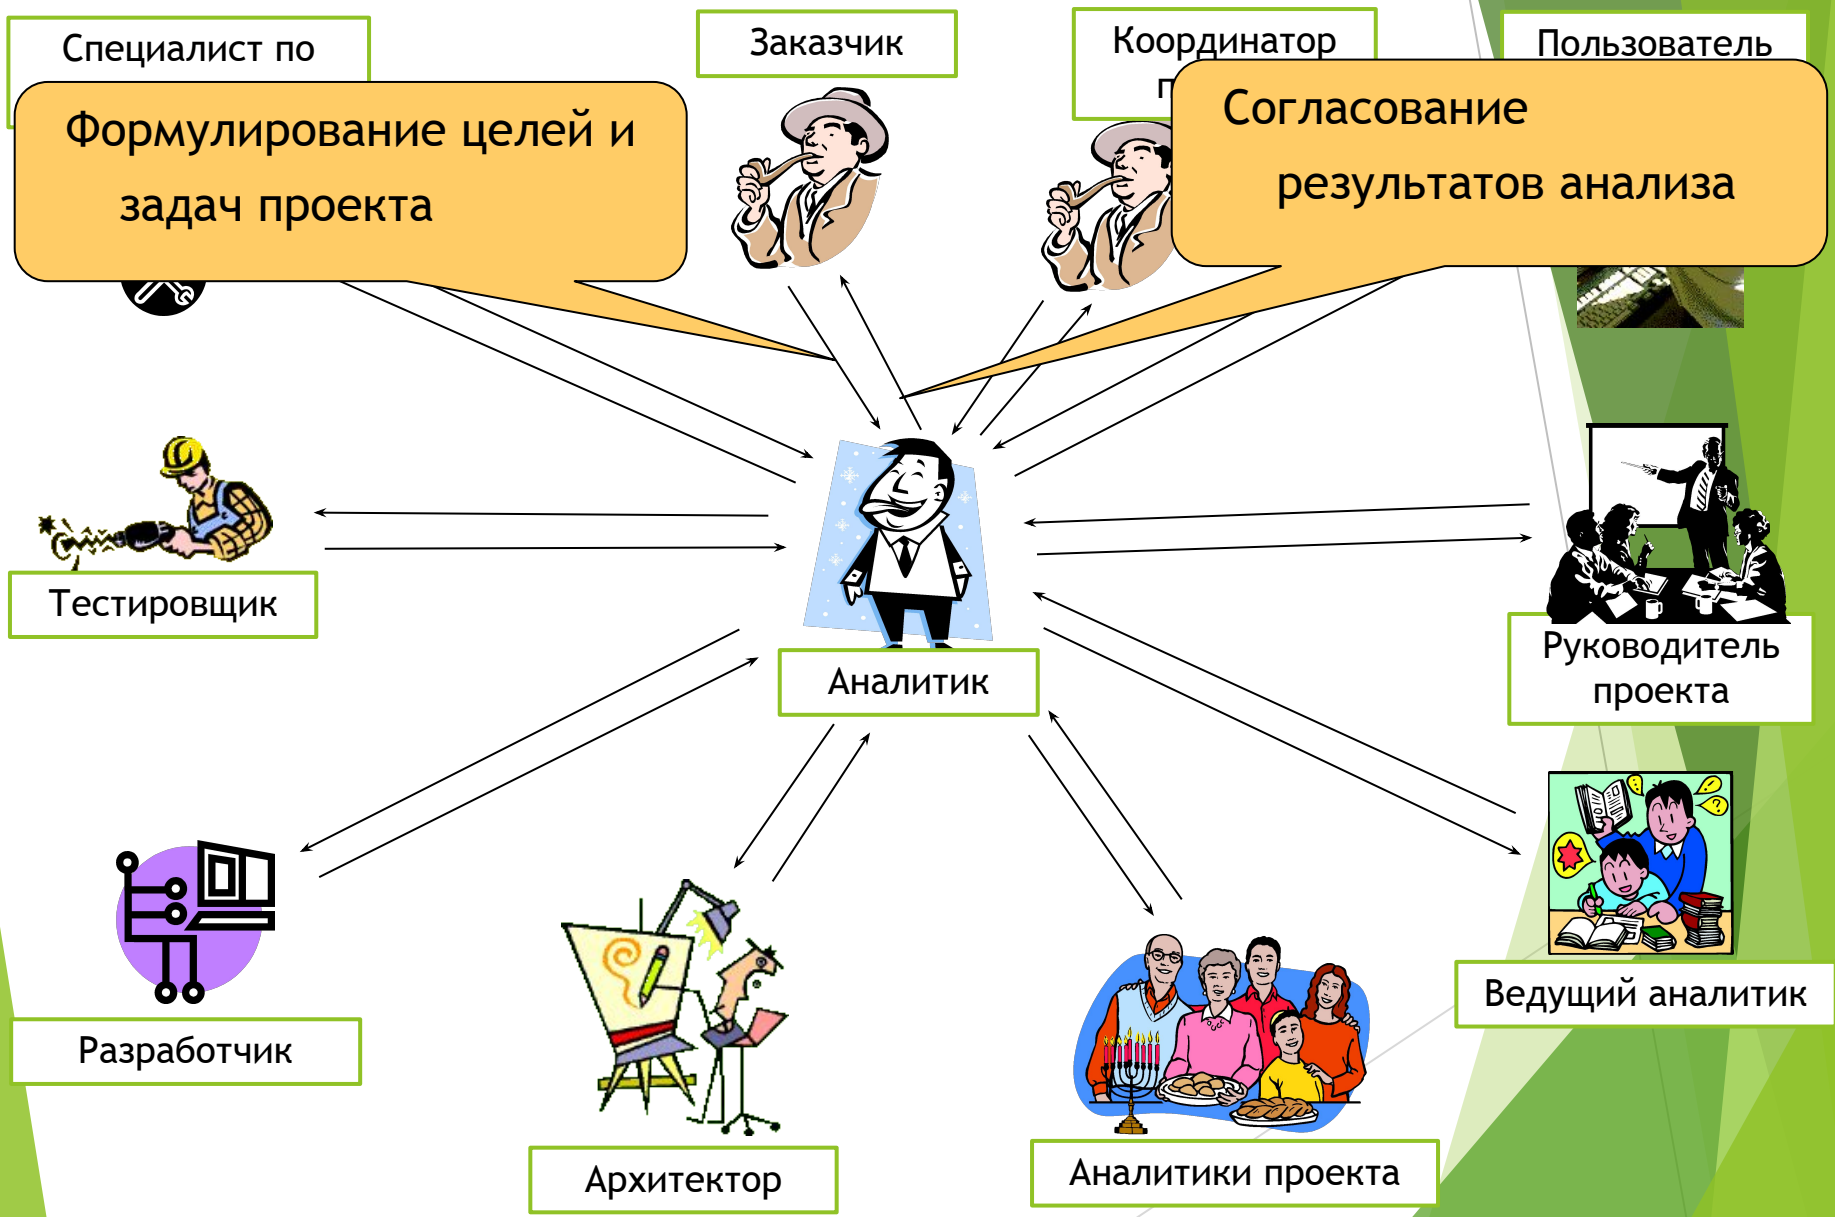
Специалист по

Формулирование целей и задач проекта

Заказчик

Координатор п

Пользователь

Согласование результатов анализа

Тестировщик

Аналитик

Руководитель проекта

Разработчик

Архитектор

Аналитики проекта

Ведущий аналитик